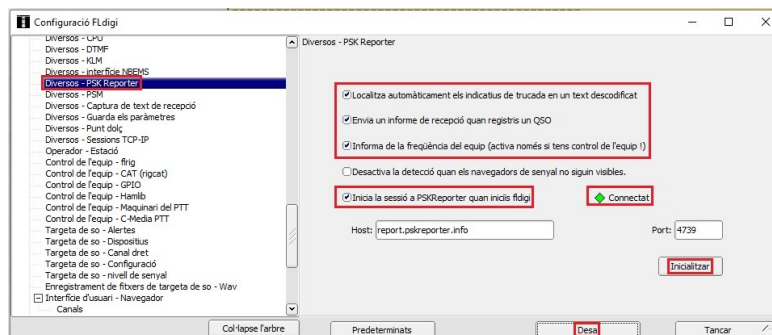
Configuració FLdigi

Diversos - CPU
Diversos - DTMF
Diversos - KLM
Diversos - interfície NBEMS
Diversos - PSK Reporter
Diversos - PSM
Diversos - Captura de text de recepció
Diversos - Guarda els paràmetres
Diversos - Punt dolç
Diversos - Sessions TCP-IP
Operador - Estació
Control de l'equip - flrig
Control de l'equip - CAT (rigcat)
Control de l'equip - GPIO
Control de l'equip - Hamlib
Control de l'equip - Maquinari del PTT
Control de l'equip - C-Media PTT
Targeta de so - Alertes
Targeta de so - Dispositius
Targeta de so - Canal dret
Targeta de so - Configuració
Targeta de so - nivell de senyal
Enregistrament de fitxers de targeta de so - Wav
Interfície d'usuari - Navegador
Canals

Col·lapse l'arbre

Diversos - PSK Reporter

Localitza automàticament els indicatius de trucada en un text descodificat
Envia un informe de recepció quan registris un QSO
Informa de la freqüència del equip (activa només si tens control de l'equip !)
Desactiva la detecció quan els navegadors de senyal no siguin visibles.
Inicia la sessió a PSKReporter quan iniciïs fldigi
Connectat
Host: report.pskreporter.info
Port: 4739
Inicialitzar

Predeterminats
Desa
Tancar